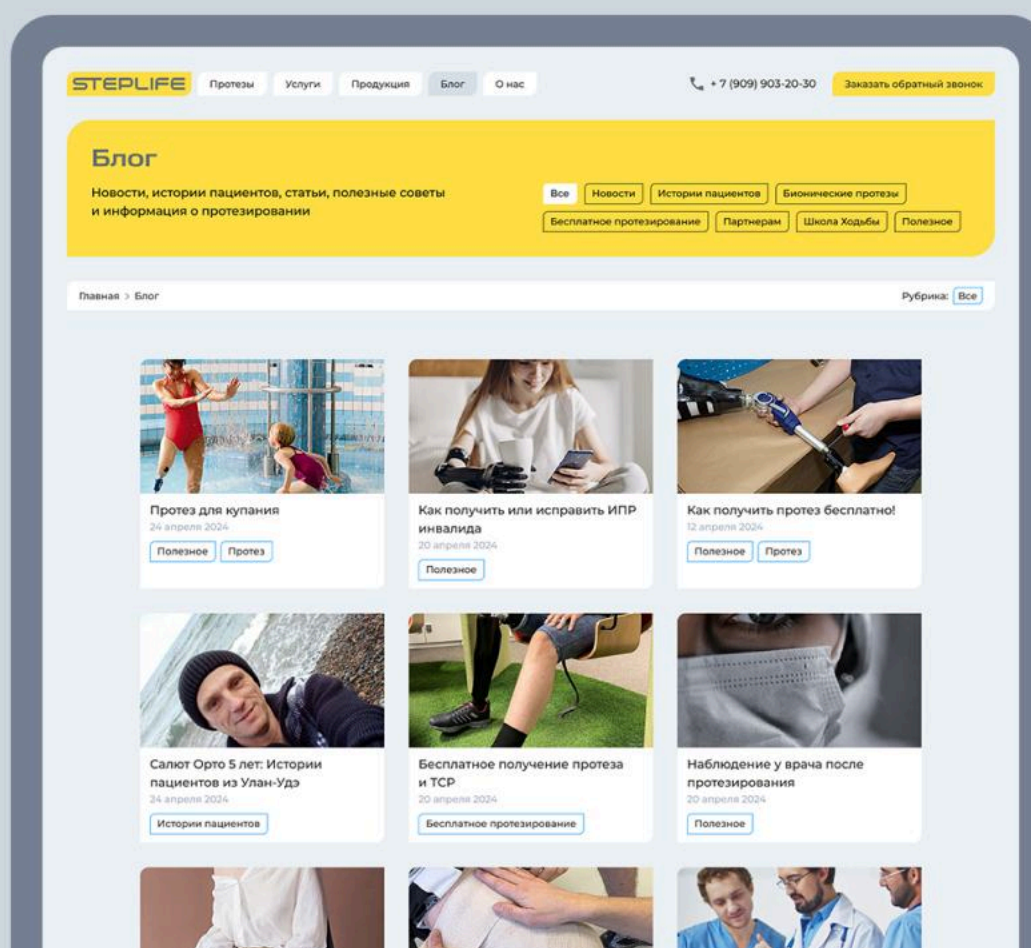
STEPLIFE Протезы Услуги Продукция Блог О нас

+ 7 (909) 903-20-30 Заказать обратный звонок

Блог

Новости, истории пациентов, статьи, полезные советы и информация о протезировании

Все Новости Истории пациентов Бионические протезы Бесплатное протезирование Партнерам Школа Ходьбы Полезное

Главная > Блог

Рубрика: Все

Протез для купания
24 апреля 2024
Полезное Протез

Как получить или исправить ИПР инвалида
20 апреля 2024
Полезное

Как получить протез бесплатно!
12 апреля 2024
Полезное Протез

Салют Орто 5 лет: Истории пациентов из Улан-Удэ
24 апреля 2024
Истории пациентов

Бесплатное получение протеза и ТСР
20 апреля 2024
Бесплатное протезирование

Наблюдение у врача после протезирования
20 апреля 2024
Полезное